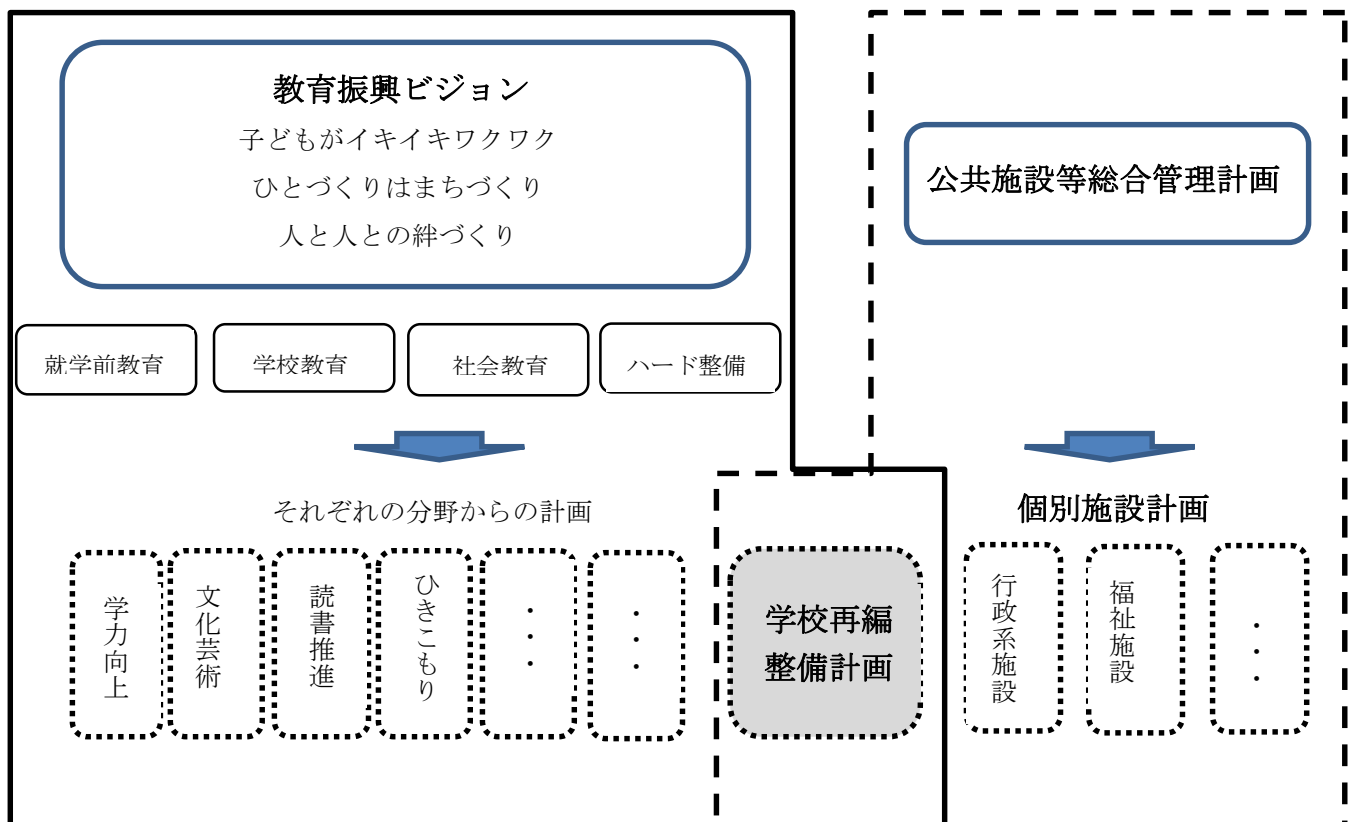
教育振興ビジョン
子どもがイキイキワクワク
ひとづくりはまちづくり
人と人との絆づくり

就学前教育
学校教育
社会教育
ハード整備

それぞれの分野からの計画

学力向上
文化芸術
読書推進
ひきこもり
・・・
・・・

学校再編整備計画

公共施設等総合管理計画

個別施設計画

行政系施設
福祉施設
・・・